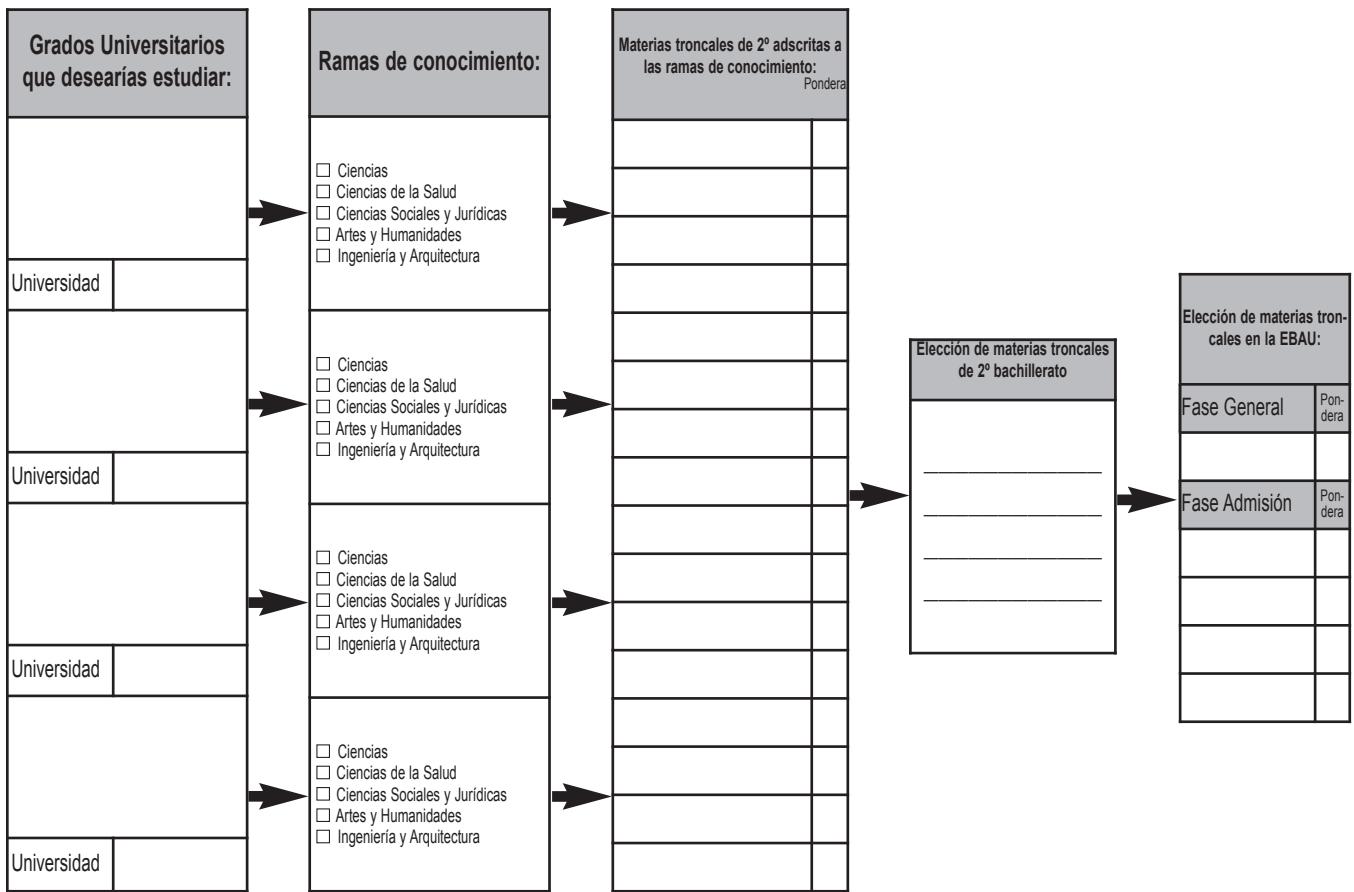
Grados Universitarios que desearías estudiar:

Universidad

Universidad

Universidad

Universidad

Ramas de conocimiento:

☐ Ciencias
☐ Ciencias de la Salud
☐ Ciencias Sociales y Jurídicas
☐ Artes y Humanidades
☐ Ingeniería y Arquitectura

☐ Ciencias
☐ Ciencias de la Salud
☐ Ciencias Sociales y Jurídicas
☐ Artes y Humanidades
☐ Ingeniería y Arquitectura

☐ Ciencias
☐ Ciencias de la Salud
☐ Ciencias Sociales y Jurídicas
☐ Artes y Humanidades
☐ Ingeniería y Arquitectura

☐ Ciencias
☐ Ciencias de la Salud
☐ Ciencias Sociales y Jurídicas
☐ Artes y Humanidades
☐ Ingeniería y Arquitectura

Materias troncales de 2º adscritas a las ramas de conocimiento:
Pondera

Elección de materias troncales de 2º bachillerato

Elección de materias troncales en la EBAU:

| Fase General | Pondera |
|---|---|
| | |
| Fase Admisión | Pondera |
| | |
| | |
| | |
| | |